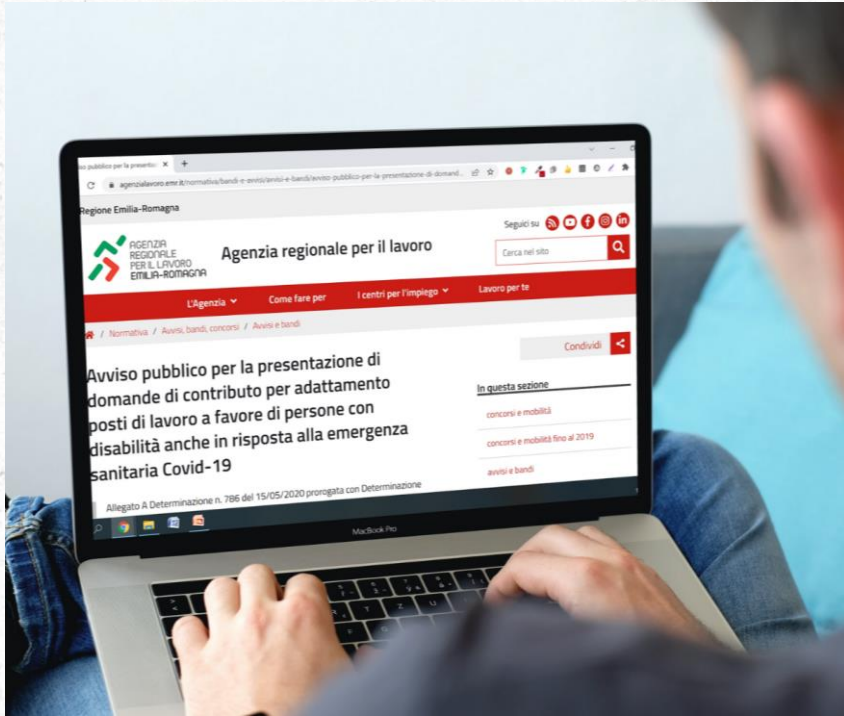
viso pubblico per la presentazio ×

agenzialavoro.emr.it/normativa/bandi-e-avvisi/avvisi-e-bandi/avviso-pubblico-per-la-presentazione-di-domand...

Regione Emilia-Romagna

Seguici su

AGENZIA REGIONALE PER IL LAVORO EMILIA-ROMAGNA

Agenzia regionale per il lavoro

Cerca nel sito

L'Agenzia

Come fare per

I centri per l'impiego

Lavoro per te

/ Normativa / Avvisi, bandi, concorsi / Avvisi e bandi

Condividi

Avviso pubblico per la presentazione di domande di contributo per adattamento posti di lavoro a favore di persone con disabilità anche in risposta alla emergenza sanitaria Covid-19

Allegato A Determinazione n. 786 del 15/05/2020 prorogata con Determinazione

In questa sezione

concorsi e mobilità

concorsi e mobilità fino al 2019

avvisi e bandi

MacBook Pro